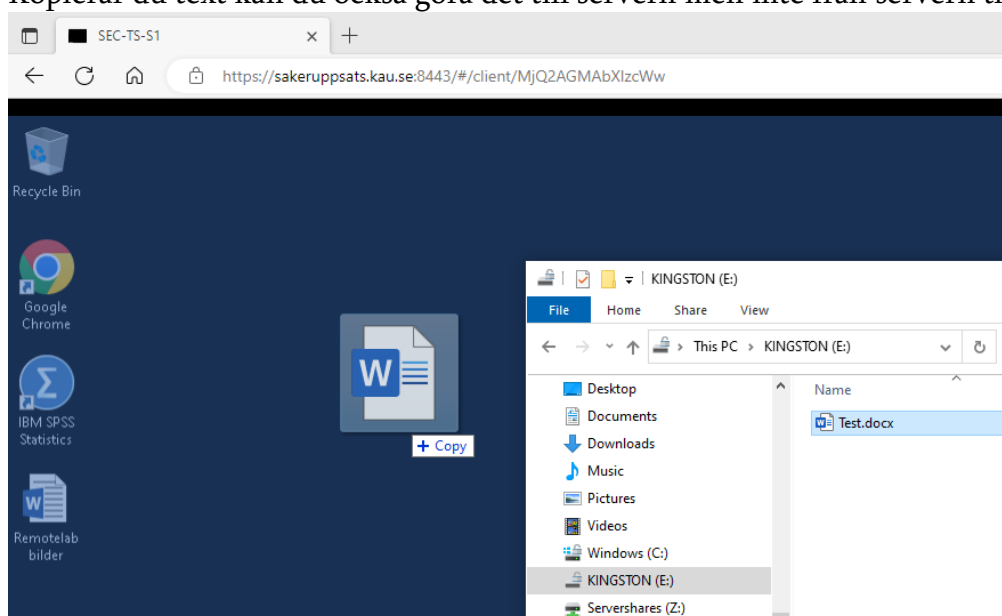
Kopierar du text kan du också göra det till servern men inte från servern ti

SEC-TS-S1

https://sakeruppsats.kau.se:8443/#/client/MjQ2AGMAbXlzcWw

Recycle Bin

Google Chrome

IBM SPSS Statistics

Remotelab bilder

+ Copy

KINGSTON (E:)

File Home Share View

This PC > KINGSTON (E:)

Desktop
Documents
Downloads
Music
Pictures
Videos
Windows (C:)
KINGSTON (E:)
Servershares (Z:)

Name

Test.docx